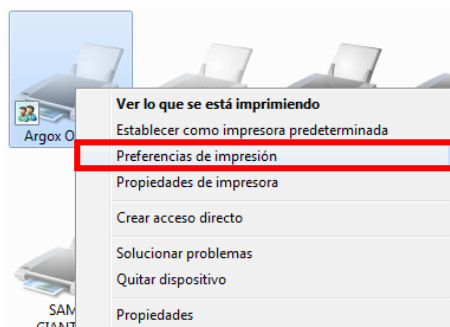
Argox O

Ver lo que se está imprimiendo
Establecer como impresora predeterminada
Preferencias de impresión
Propiedades de impresora
Crear acceso directo
Solucionar problemas
Quitar dispositivo
Propiedades

SAM
GIANT